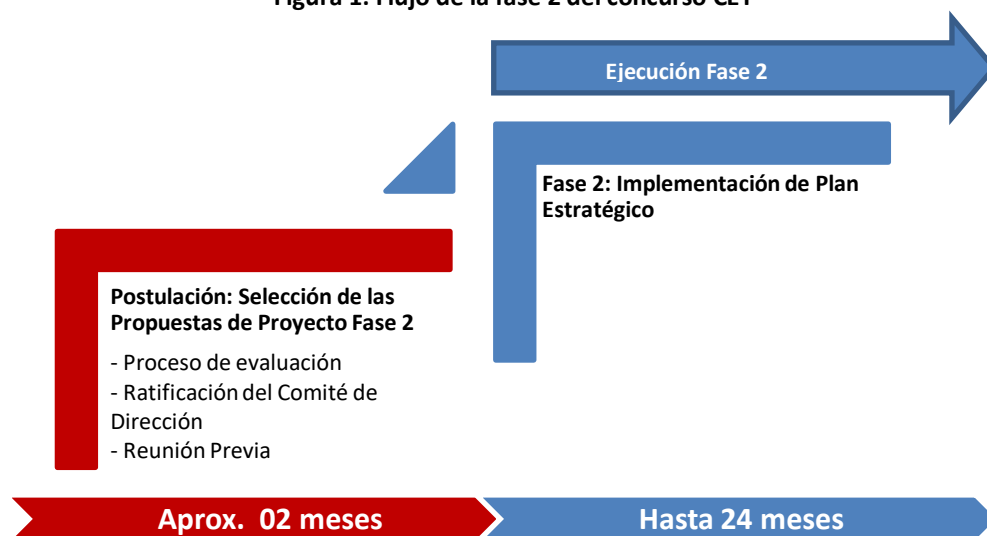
Figura 1: Flujo de la fase 2 del concurso CET

Ejecución Fase 2

Fase 2: Implementación de Plan Estratégico

Postulación: Selección de las Propuestas de Proyecto Fase 2

- Proceso de evaluación
- Ratificación del Comité de Dirección
- Reunión Previa

Aprox. 02 meses

Hasta 24 meses